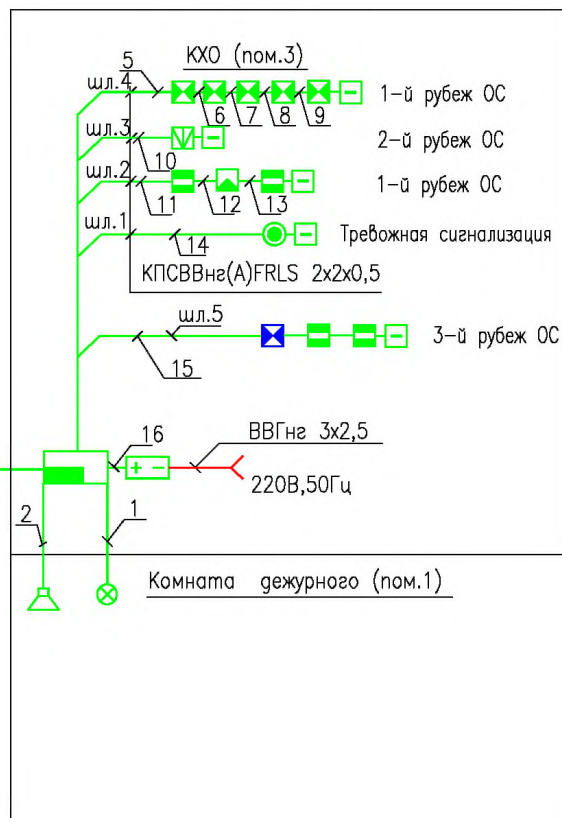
КХО (пом.3)

5

шл.4

6 7 8 9

1-й рубеж ОС

шл.3

10

2-й рубеж ОС

шл.2

11 12 13

1-й рубеж ОС

шл.1

14

Тревожная сигнализация

КПСВВнг(А)FRLS 2x2x0,5

шл.5

15

3-й рубеж ОС

16

+ −

ВВГнг 3x2,5

220В,50Гц

2

1

Комната дежурного (пом.1)